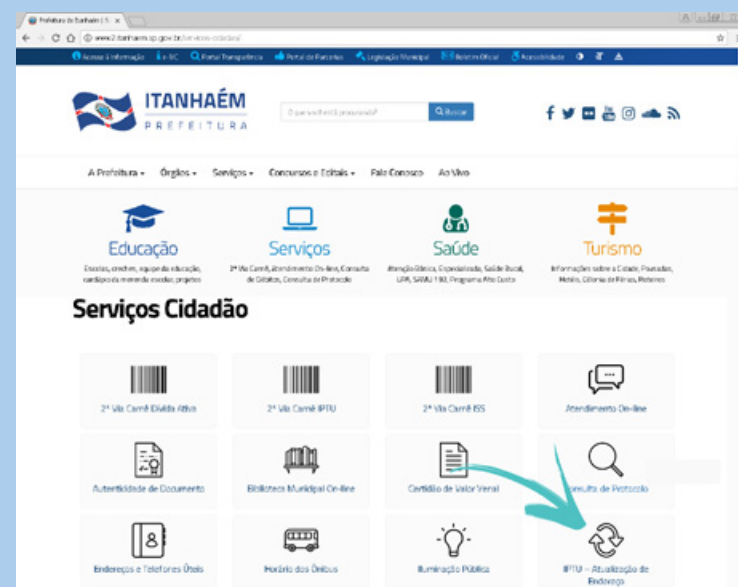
Prefeitura de Itanhaém | S. ×

www2.itanhaem.sp.gov.br/servicos-cidadao/

Acesso à Informação   e-SIC   Portal Transparência   Portal de Parcerias   Legislação Municipal   Boletim Oficial   Acessibilidade

ITANHAÉM
PREFEITURA

O que você está procurando?   Buscar

A Prefeitura   Órgãos   Serviços   Concursos e Editais   Fale Conosco   Ao Vivo

Educação
Escolas, creches, equipe da educação, cardápio da merenda escolar, projetos

Serviços
2ª Via Carnê, Atendimento On-line, Consulta de Débitos, Consulta de Protocolo

Saúde
Atenção Básica, Especialidade, Saúde Bucal, UPA, SAMU 192, Programa Alto Custo

Turismo
Informações sobre a Cidade, Pousadas, Hotéis, Colônia de Férias, Roteiros

Serviços Cidadão

2ª Via Carnê Dívida Ativa

2ª Via Carnê IPTU

2ª Via Carnê ISS

Atendimento On-line

Autenticidade de Documento

Biblioteca Municipal On-line

Certidão de Valor Venal

Consulta de Protocolo

Endereços e Telefones Úteis

Horário dos Ônibus

Iluminação Pública

IPTU – Atualização de Endereço